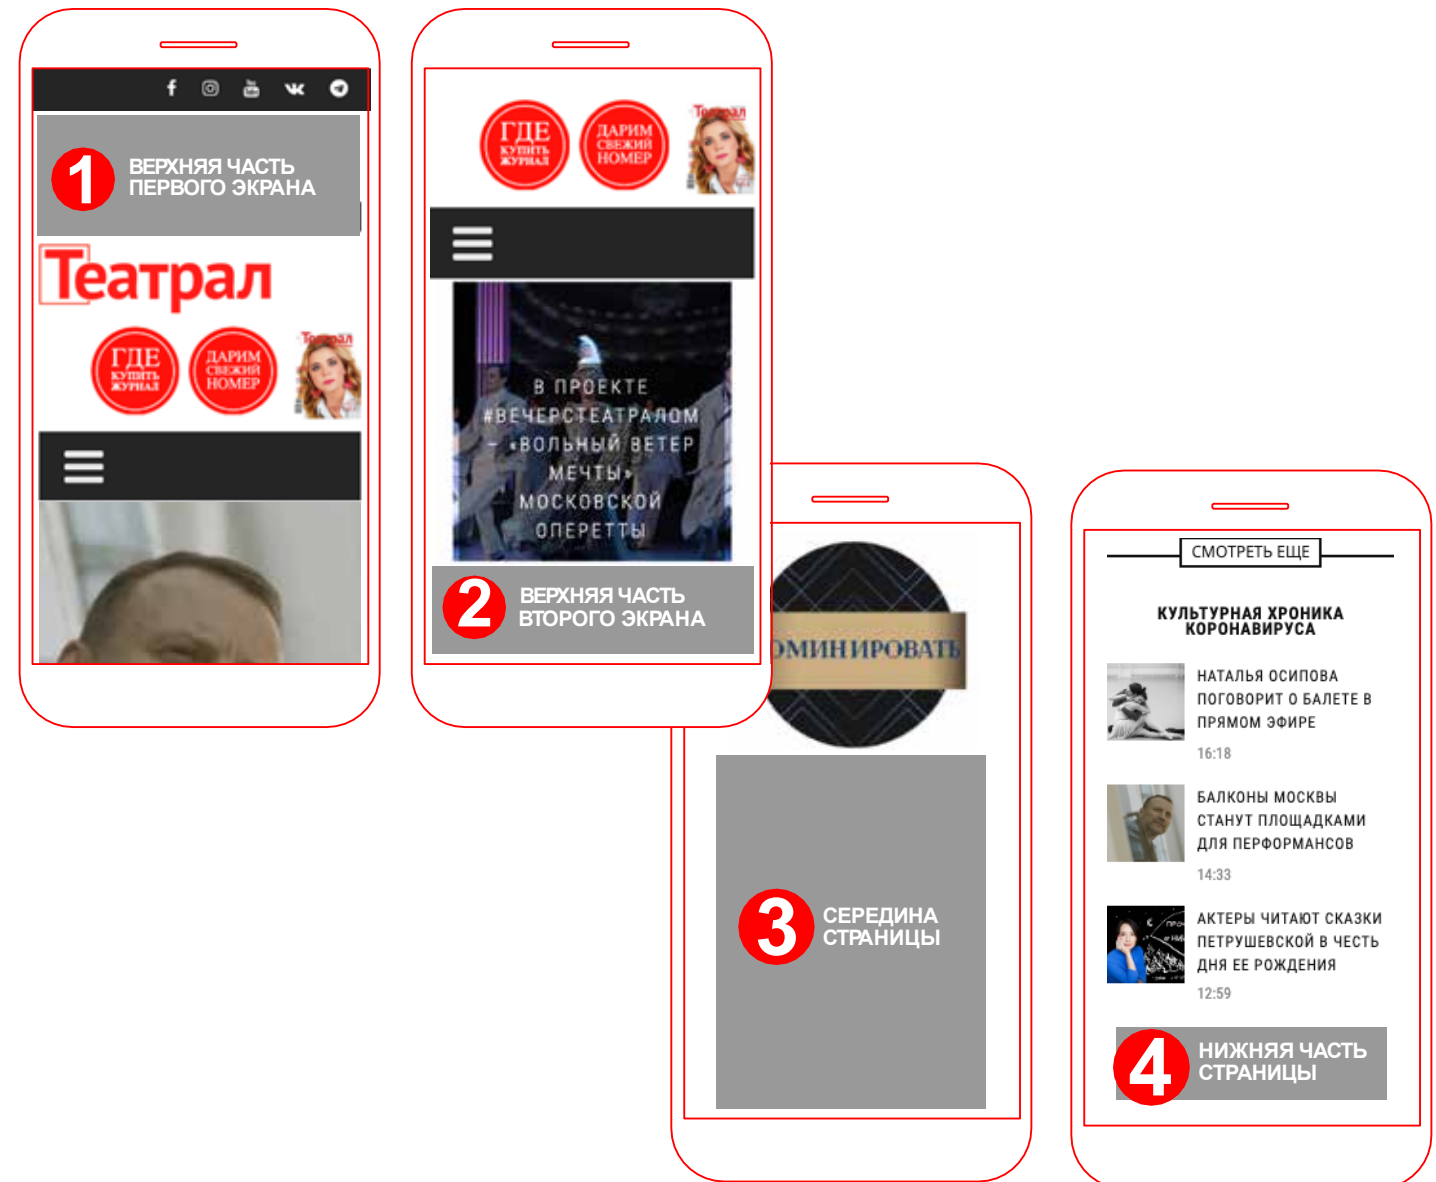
1 ВЕРХНЯЯ ЧАСТЬ ПЕРВОГО ЭКРАНА

Театрал

ГДЕ КУПИТЬ ЖУРНАЛ

ДАРИМ СВЕЖИЙ НОМЕР

Театрал

ГДЕ КУПИТЬ ЖУРНАЛ

ДАРИМ СВЕЖИЙ НОМЕР

Театрал

В ПРОЕКТЕ #ВЕЧЕРСТЕАТРАЛОМ – «ВОЛЬНЫЙ ВЕТЕР МЕЧТЫ» МОСКОВСКОЙ ОПЕРЕТТЫ

2 ВЕРХНЯЯ ЧАСТЬ ВТОРОГО ЭКРАНА

ОМИНИРОВАТЬ

3 СЕРЕДИНА СТРАНИЦЫ

СМОТРЕТЬ ЕЩЕ

КУЛЬТУРНАЯ ХРОНИКА КОРОНАВИРУСА

НАТАЛЬЯ ОСИПОВА ПОГОВОРИТ О БАЛЕТЕ В ПРЯМОМ ЭФИРЕ

16:18

БАЛКОНЫ МОСКВЫ СТАНУТ ПЛОЩАДКАМИ ДЛЯ ПЕРФОРМАНСОВ

14:33

АКТЕРЫ ЧИТАЮТ СКАЗКИ ПЕТРУШЕВСКОЙ В ЧЕСТЬ ДНЯ ЕЕ РОЖДЕНИЯ

12:59

4 НИЖНЯЯ ЧАСТЬ СТРАНИЦЫ